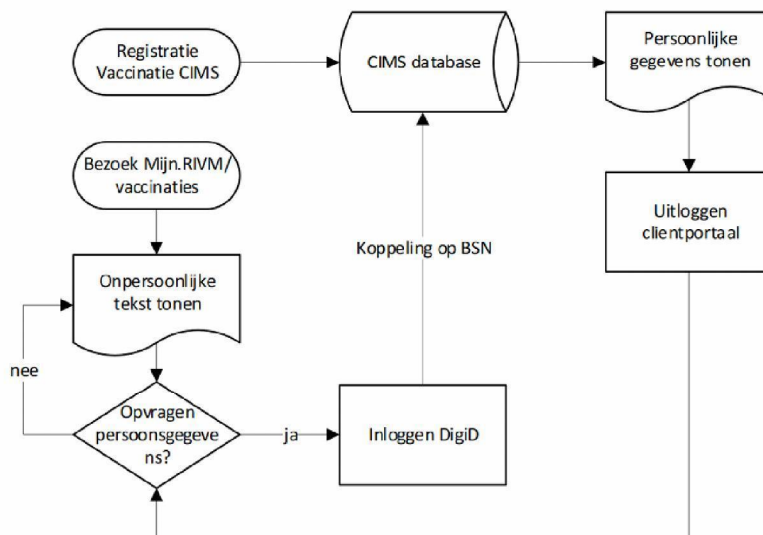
Registratie Vaccinatie CIMS

CIMS database

Persoonlijke gegevens tonen

Bezoek Mijn.RIVM/ vaccinaties

Uitloggen clientportaal

Koppeling op BSN

Onpersoonlijke tekst tonen

nee

Opvragen persoonsgegevens?

ja

Inloggen DigiD